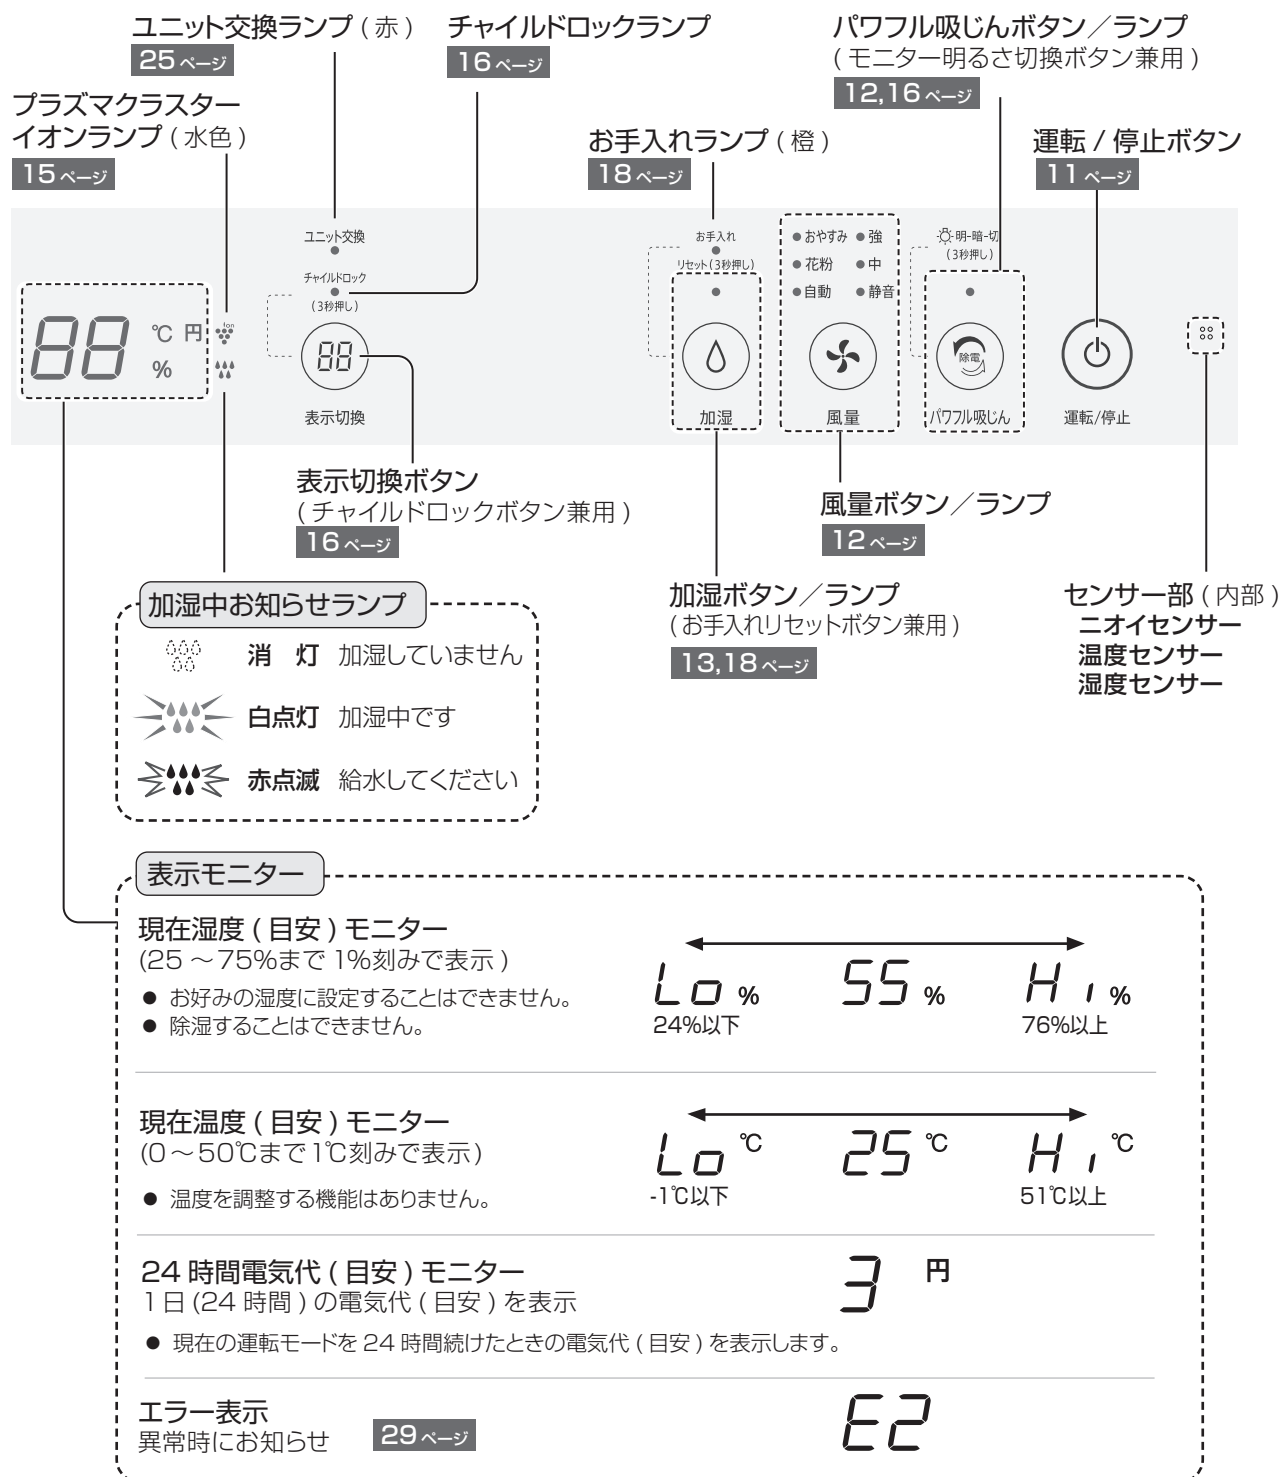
ユニット交換ランプ（赤）
25ページ

チャイルドロックランプ
16ページ

パワフル吸じんボタン／ランプ
（モニター明るさ切換ボタン兼用）
12,16ページ

プラズマクラスターイオンランプ（水色）
15ページ

お手入れランプ（橙）
18ページ

運転／停止ボタン
11ページ

ユニット交換

チャイルドロック
（3秒押し）

88 ℃ 円
%

88
表示切換

お手入れ
リセット（3秒押し）

加湿

●おやすみ ●強
●花粉 ●中
●自動 ●静音

風量

明-暗-切
（3秒押し）

除電
パワフル吸じん

運転/停止

表示切換ボタン
（チャイルドロックボタン兼用）
16ページ

風量ボタン／ランプ
12ページ

加湿ボタン／ランプ
（お手入れリセットボタン兼用）
13,18ページ

センサー部（内部）
ニオイセンサー
温度センサー
湿度センサー

加湿中お知らせランプ
消　灯　加湿していません
白点灯　加湿中です
赤点滅　給水してください

表示モニター

現在湿度（目安）モニター
(25 ～75%まで 1%刻みで表示)
● お好みの湿度に設定することはできません。
● 除湿することはできません。

Lo % 55 % Hi %
24%以下 76%以上

現在温度（目安）モニター
(0～50℃まで1℃刻みで表示)
● 温度を調整する機能はありません。

Lo ℃ 25 ℃ Hi ℃
-1℃以下 51℃以上

24 時間電気代（目安）モニター
1日（24 時間）の電気代（目安）を表示
● 現在の運転モードを 24 時間続けたときの電気代（目安）を表示します。

3 円

エラー表示
異常時にお知らせ 29ページ

E2